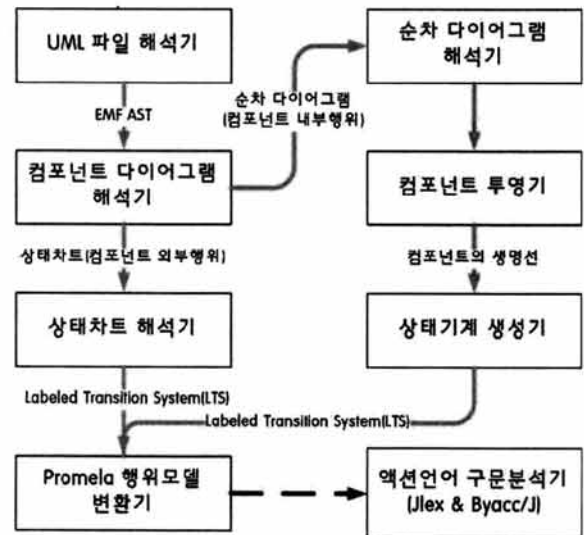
UML 파일 해석기

EMF AST

컴포넌트 다이어그램 해석기

순차 다이어그램 (컴포넌트 내부행위)

순차 다이어그램 해석기

컴포넌트 투영기

상태차트(컴포넌트 외부행위)

컴포넌트의 생명선

상태차트 해석기

상태기계 생성기

Labeled Transition System(LTS)

Labeled Transition System(LTS)

Promela 행위모델 변환기

액션언어 구문분석기 (Jlex & Byacc/J)